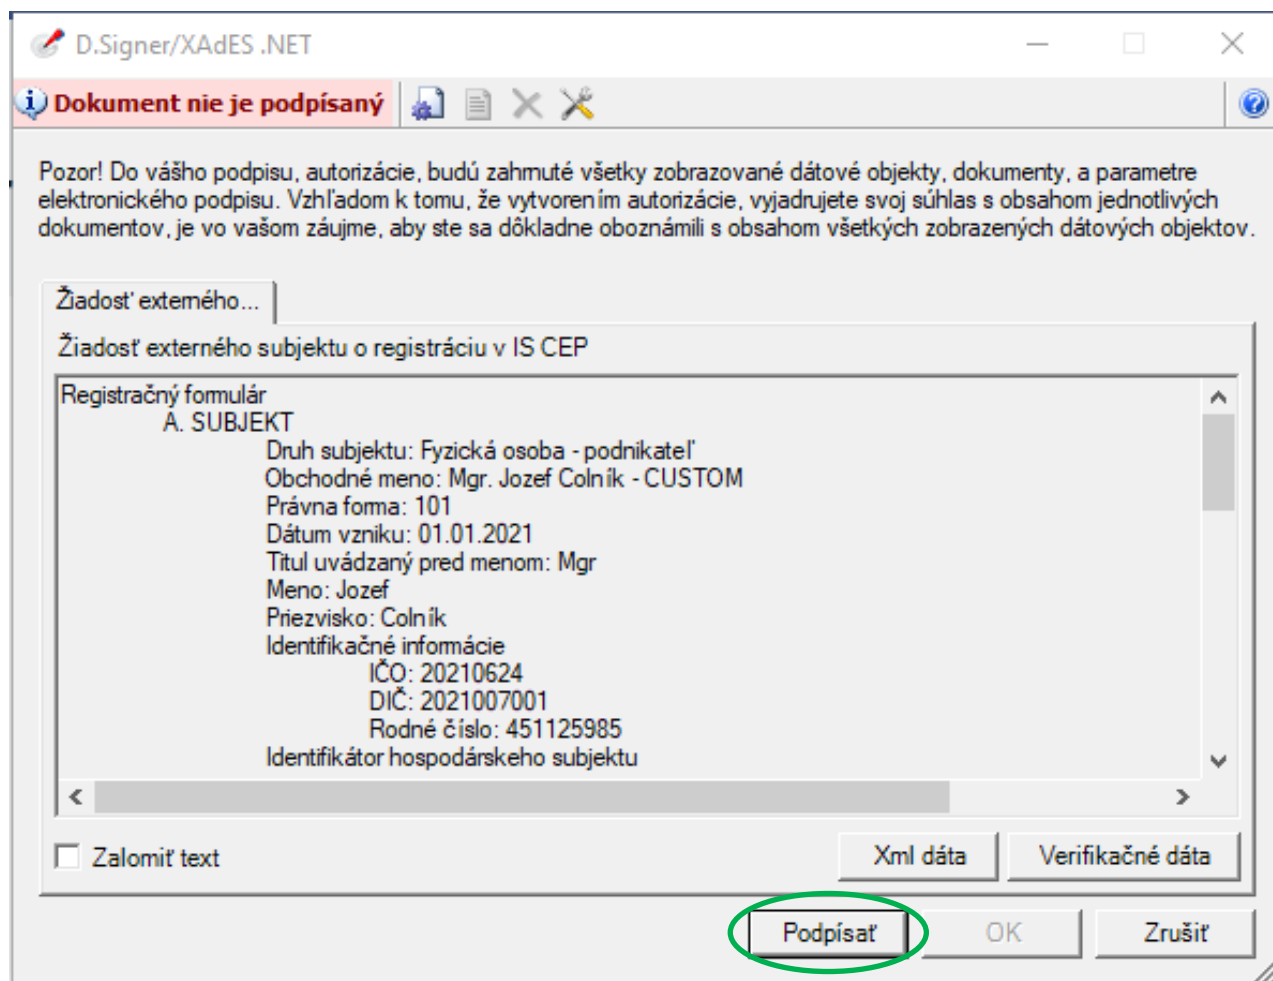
D.Signer/XAdES .NET

Dokument nie je podpísaný

Pozor! Do vášho podpisu, autorizácie, budú zahrnuté všetky zobrazované dátové objekty, dokumenty, a parametre elektronického podpisu. Vzhľadom k tomu, že vytvorením autorizácie, vyjadrujete svoj súhlas s obsahom jednotlivých dokumentov, je vo vašom záujme, aby ste sa dôkladne oboznámili s obsahom všetkých zobrazených dátových objektov.

Žiadosť externého...

Žiadosť externého subjektu o registráciu v IS CEP

Registračný formulár
A. SUBJEKT
Druh subjektu: Fyzická osoba - podnikateľ
Obchodné meno: Mgr. Jozef Colník - CUSTOM
Právna forma: 101
Dátum vzniku: 01.01.2021
Titul uvádzaný pred menom: Mgr
Meno: Jozef
Priezvisko: Colník
Identifikačné informácie
IČO: 20210624
DIČ: 2021007001
Rodné číslo: 451125985
Identifikátor hospodárskeho subjektu

Zalomiť text

Xml dáta

Verifikačné dáta

Podpísať

OK

Zrušiť